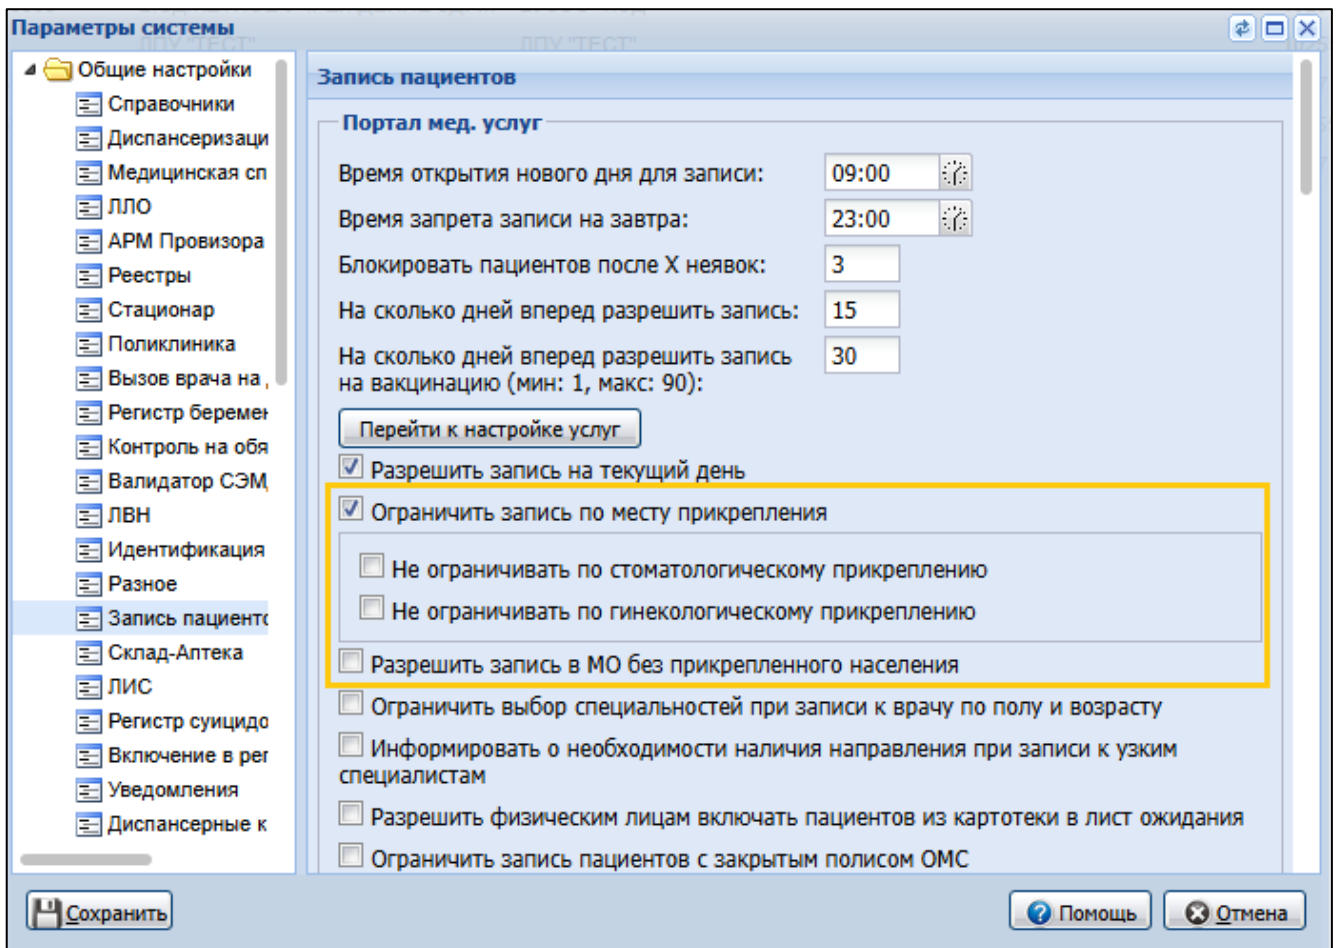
Параметры системы

Общие настройки
Справочники
Диспансеризаци
Медицинская сп
ЛЛО
АРМ Провизора
Реестры
Стационар
Поликлиника
Вызов врача на
Регистр беремен
Контроль на обя
Валидатор СЭМ
ЛВН
Идентификация
Разное
Запись пациенто
Склад-Аптека
ЛИС
Регистр суицидо
Включение в рег
Уведомления
Диспансерные к

Запись пациентов

Портал мед. услуг

Время открытия нового дня для записи: 09:00
Время запрета записи на завтра: 23:00
Блокировать пациентов после Х неявок: 3
На сколько дней вперед разрешить запись: 15
На сколько дней вперед разрешить запись на вакцинацию (мин: 1, макс: 90): 30

Перейти к настройке услуг

Разрешить запись на текущий день
Ограничить запись по месту прикрепления
Не ограничивать по стоматологическому прикреплению
Не ограничивать по гинекологическому прикреплению
Разрешить запись в МО без прикрепленного населения
Ограничить выбор специальностей при записи к врачу по полу и возрасту
Информировать о необходимости наличия направления при записи к узким специалистам
Разрешить физическим лицам включать пациентов из картотеки в лист ожидания
Ограничить запись пациентов с закрытым полисом ОМС

Сохранить
Помощь
Отмена